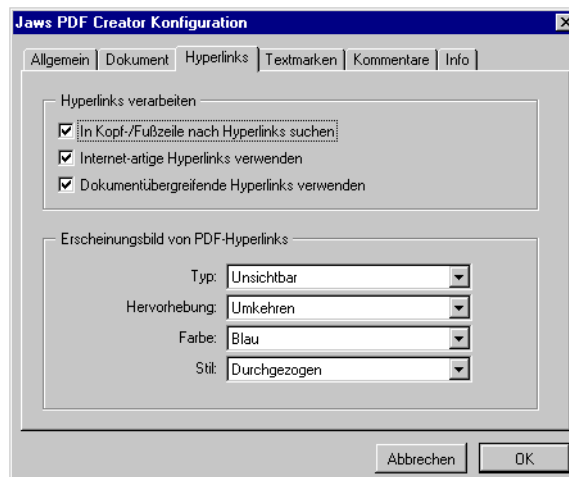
Jaws PDF Creator Konfiguration

Allgemein | Dokument | Hyperlinks | Textmarken | Kommentare | Info

Hyperlinks verarbeiten

☑ In Kopf-/Fußzeile nach Hyperlinks suchen

☑ Internet-artige Hyperlinks verwenden

☑ Dokumentübergreifende Hyperlinks verwenden

Erscheinungsbild von PDF-Hyperlinks

Typ: Unsichtbar

Hervorhebung: Umkehren

Farbe: Blau

Stil: Durchgezogen

Abbrechen

OK